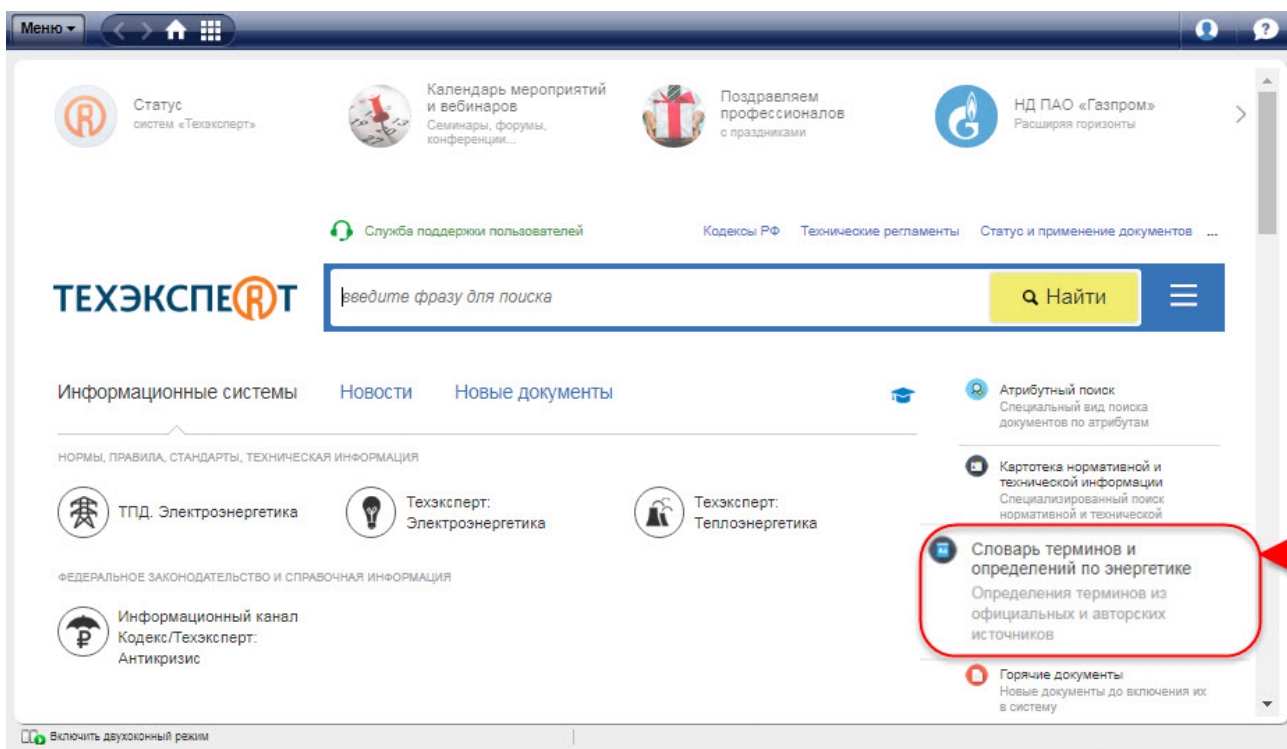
Меню

Статус
систем «Техэксперт»

Календарь мероприятий и вебинаров
Семинары, форумы, конференции...

Поздравляем профессионалов
с праздниками

НД ПАО «Газпром»
Расширяя горизонты

Служба поддержки пользователей

Кодексы РФ   Технические регламенты   Статус и применение документов   ...

ТЕХЭКСПЕРТ

введите фразу для поиска

Найти

Информационные системы   Новости   Новые документы

НОРМЫ, ПРАВИЛА, СТАНДАРТЫ, ТЕХНИЧЕСКАЯ ИНФОРМАЦИЯ

ТПД. Электроэнергетика

Техэксперт: Электроэнергетика

Техэксперт: Теплоэнергетика

ФЕДЕРАЛЬНОЕ ЗАКОНОДАТЕЛЬСТВО И СПРАВОЧНАЯ ИНФОРМАЦИЯ

Информационный канал Кодекс/Техэксперт: Антикризис

Атрибутный поиск
Специальный вид поиска документов по атрибутам

Картотека нормативной и технической информации
Специализированный поиск нормативной и технической

Словарь терминов и определений по энергетике
Определения терминов из официальных и авторских источников

Горячие документы
Новые документы до включения их в систему

Включить двухоконный режим